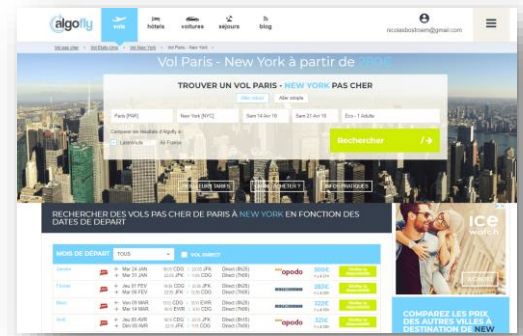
algofly

vols hôtels voitures séjours blog

nicolasbodineni@gmail.com

Vol pas cher > Vol États-Unis > Vol New York > Vol Paris - New York

Vol Paris - New York à partir de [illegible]

TROUVER UN VOL PARIS - NEW YORK PAS CHER

Aller-retour Aller simple

Paris (PAR) New York (NYC) Sam 14 Avr 18 Sam 21 Avr 18 Eco - 1 Adulte

Comparer les résultats d'Algofly à :

Lastminute Air France

Rechercher

MEILLEUR TARIF ACHETEZ MOINS CHER INFOS PRATIQUES

RECHERCHER DES VOLS PAS CHER DE PARIS À NEW YORK EN FONCTION DES DATES DE DEPART

MOIS DE DÉPART TOUS VOL DIRECT

| | | | | | |
|---|---|---|---|---|---|
| Janvier | Mar 24 JAN / Mar 31 JAN | CDG - JFK / JFK - CDG | Direct (8h25) / Direct (7h05) | opodo | 300€ |
| Février | Jeu 01 FEV / Jeu 08 FEV | CDG - JFK / JFK - CDG | Direct (8h25) / Direct (7h05) | | 305€ |
| Mars | Dim 04 MAR / Mer 14 MAR | CDG - EWR / EWR - CDG | Direct (8h25) / Direct (7h05) | | 322€ |
| Avril | Jeu 05 AVR / Dim 08 AVR | CDG - JFK / JFK - CDG | Direct (8h15) / Direct (7h05) | opodo | 325€ |

ice watch

ACHAT

COMPAREZ LES PRIX DES AUTRES VILLES À DESTINATION DE NEW